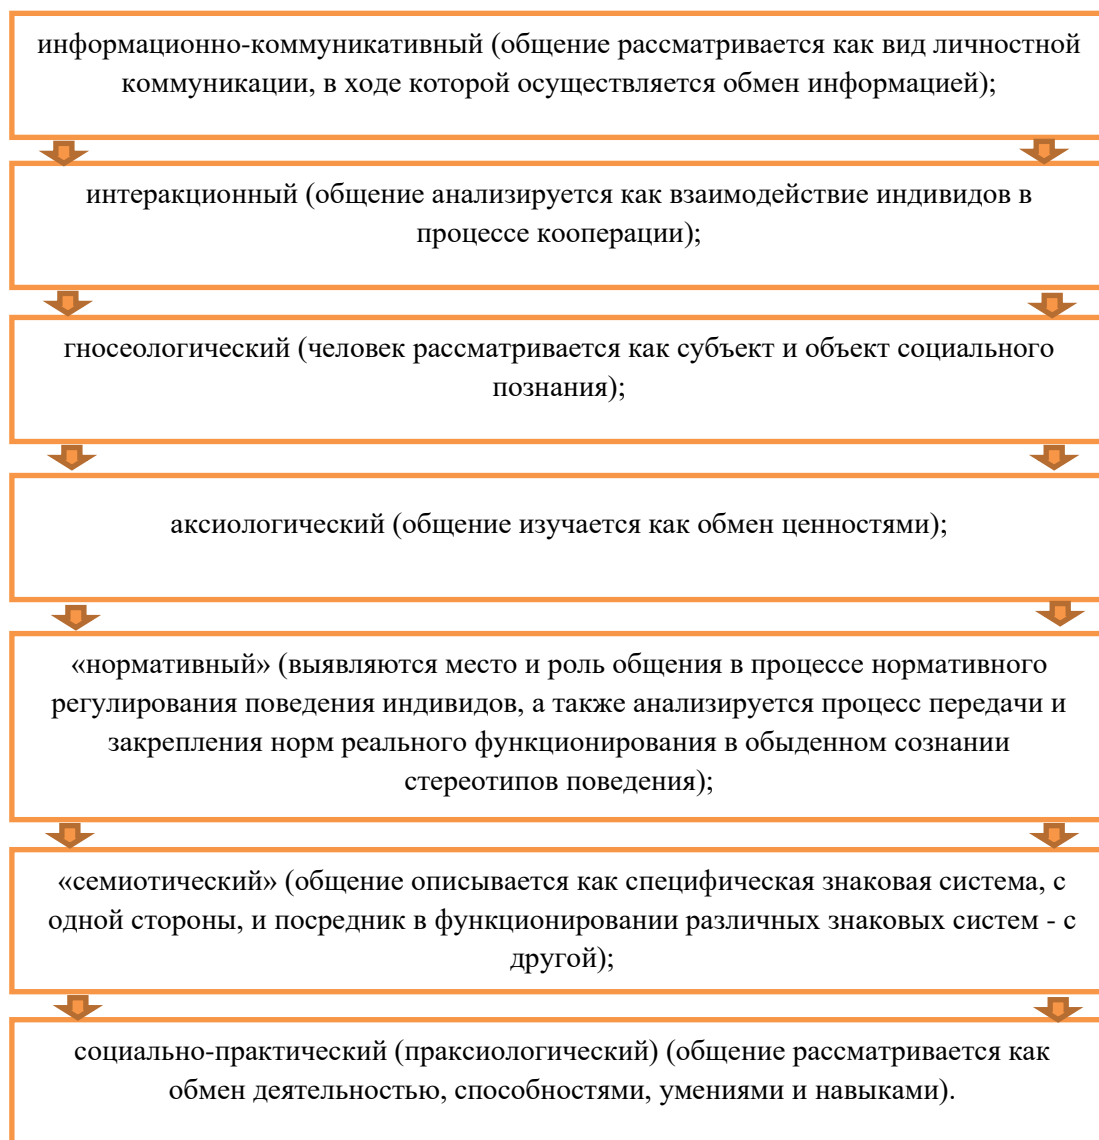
информационно-коммуникативный (общение рассматривается как вид личностной коммуникации, в ходе которой осуществляется обмен информацией);

интеракционный (общение анализируется как взаимодействие индивидов в процессе кооперации);

гносеологический (человек рассматривается как субъект и объект социального познания);

аксиологический (общение изучается как обмен ценностями);

«нормативный» (выявляются место и роль общения в процессе нормативного регулирования поведения индивидов, а также анализируется процесс передачи и закрепления норм реального функционирования в обыденном сознании стереотипов поведения);

«семиотический» (общение описывается как специфическая знаковая система, с одной стороны, и посредник в функционировании различных знаковых систем - с другой);

социально-практический (праксиологический) (общение рассматривается как обмен деятельностью, способностями, умениями и навыками).